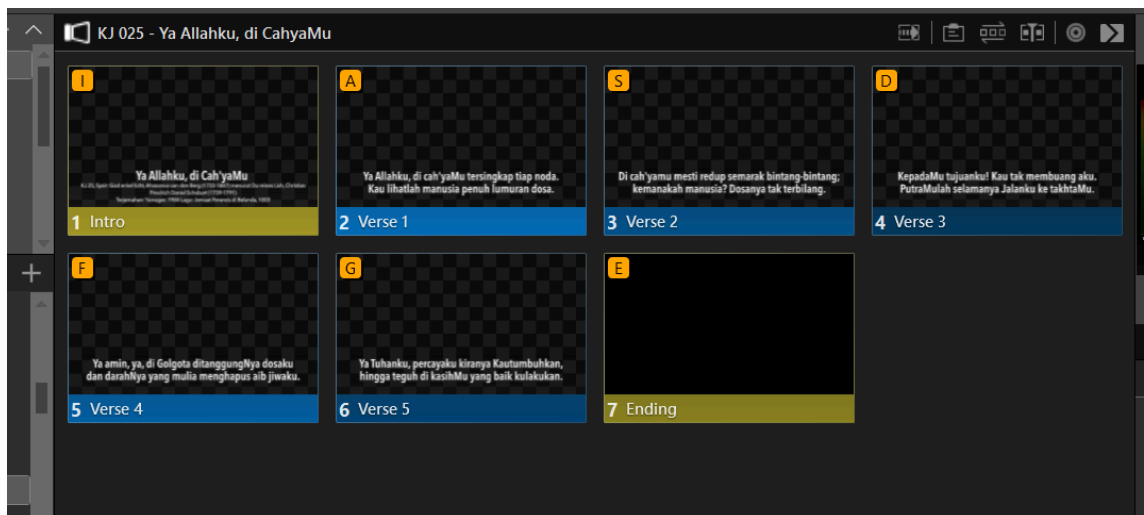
KJ 025 - Ya Allahku, di CahyaMu

I
Ya Allahku, di Cah'yaMu
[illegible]
1 Intro

A
Ya Allahku, di cah'yaMu tersingkap tiap noda. Kau lihatlah manusia penuh lumuran dosa.
2 Verse 1

S
Di cah'yamu mesti redup semarak bintang-bintang; kemanakah manusia? Dosanya tak terbilang.
3 Verse 2

D
KepadaMu tujuanku! Kau tak membuang aku. PutraMulah selamanya Jalanku ke takhtaMu.
4 Verse 3

F
Ya amin, ya, di Golgota ditanggungNya dosaku dan darahNya yang mulia menghapus aib jiwaku.
5 Verse 4

G
Ya Tuhanku, percayaku kiranya Kautumbuhkan, hingga teguh di kasihMu yang baik kulakukan.
6 Verse 5

E
7 Ending